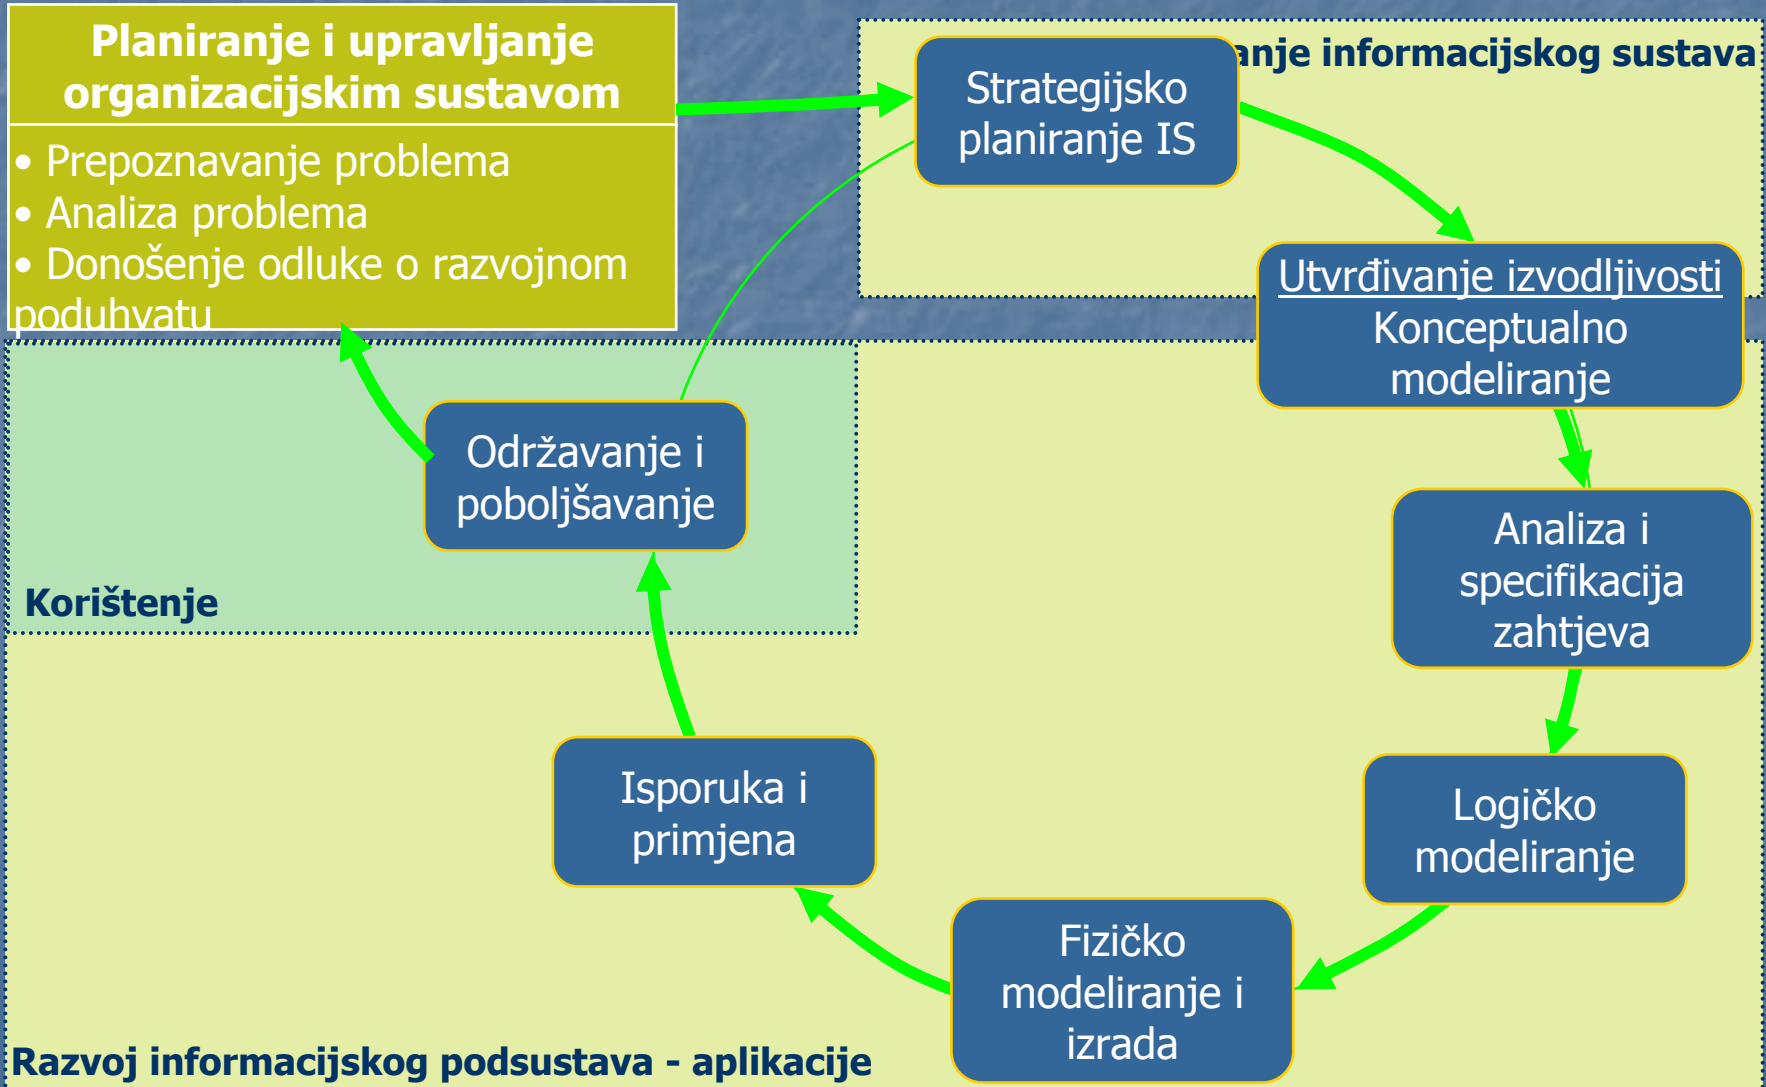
Planiranje i upravljanje organizacijskim sustavom

• Prepoznavanje problema
• Analiza problema
• Donošenje odluke o razvojnom poduhvatu

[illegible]anje informacijskog sustava

Strategijsko planiranje IS

Utvrđivanje izvodljivosti
Konceptualno modeliranje

Analiza i specifikacija zahtjeva

Logičko modeliranje

Fizičko modeliranje i izrada

Isporuka i primjena

Održavanje i poboljšavanje

Korištenje

Razvoj informacijskog podsustava - aplikacije